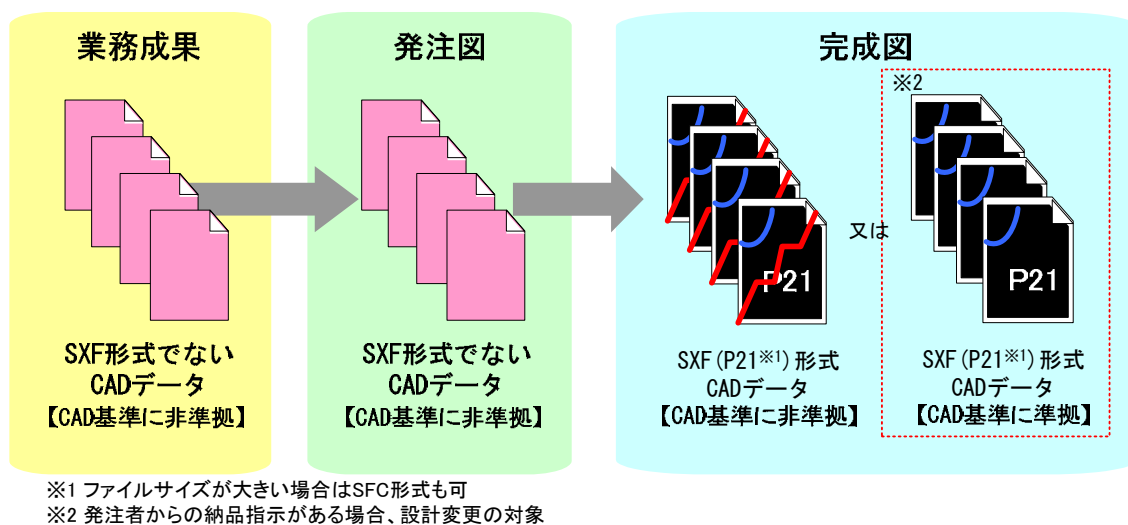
業務成果

SXF形式でない CADデータ
【CAD基準に非準拠】

発注図

SXF形式でない CADデータ
【CAD基準に非準拠】

完成図

P21

SXF (P21※1) 形式 CADデータ
【CAD基準に非準拠】

又は

※2

P21

SXF (P21※1) 形式 CADデータ
【CAD基準に準拠】

※1 ファイルサイズが大きい場合はSFC形式も可
※2 発注者からの納品指示がある場合、設計変更の対象